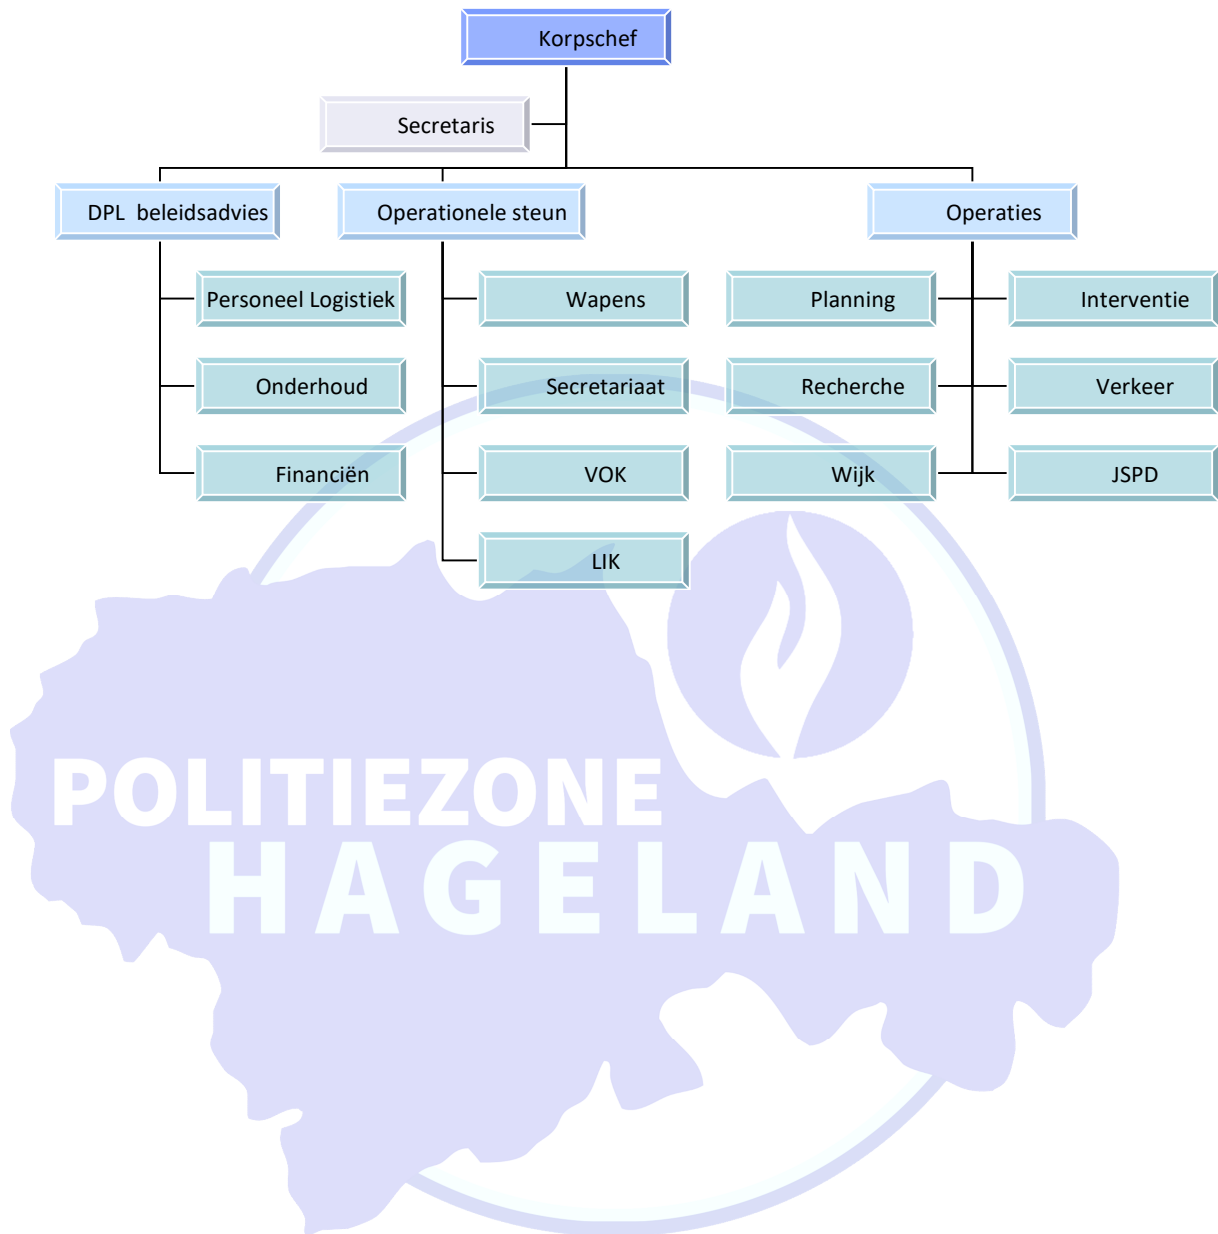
Korpschef

Secretaris

DPL beleidsadvies

Operationele steun

Operaties

Personeel Logistiek

Onderhoud

Financiën

Wapens

Secretariaat

VOK

LIK

Planning

Recherche

Wijk

Interventie

Verkeer

JSPD

POLITIEZONE
HAGELAND